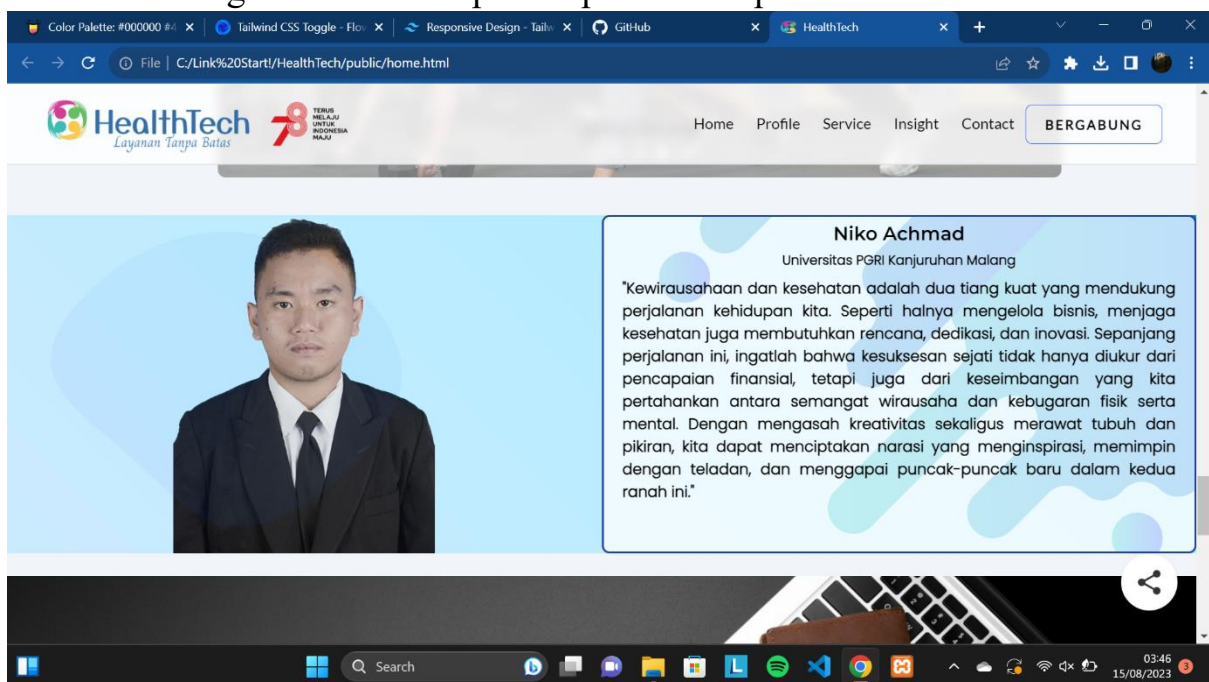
Color Palette: #000000 #4
Tailwind CSS Toggle - Flo
Responsive Design - Tailw
GitHub
HealthTech

File | C:/Link%20Start!/HealthTech/public/home.html

HealthTech
Layanan Tanpa Batas
TERUS MELAJU UNTUK INDONESIA MAJU

Home Profile Service Insight Contact BERGABUNG

Niko Achmad
Universitas PGRI Kanjuruhan Malang

"Kewirausahaan dan kesehatan adalah dua tiang kuat yang mendukung perjalanan kehidupan kita. Seperti halnya mengelola bisnis, menjaga kesehatan juga membutuhkan rencana, dedikasi, dan inovasi. Sepanjang perjalanan ini, ingatlah bahwa kesuksesan sejati tidak hanya diukur dari pencapaian finansial, tetapi juga dari keseimbangan yang kita pertahankan antara semangat wirausaha dan kebugaran fisik serta mental. Dengan mengasah kreativitas sekaligus merawat tubuh dan pikiran, kita dapat menciptakan narasi yang menginspirasi, memimpin dengan teladan, dan menggapai puncak-puncak baru dalam kedua ranah ini."

Search
03:46
15/08/2023